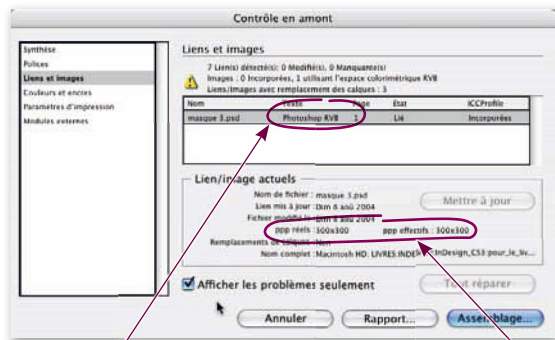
Contrôle en amont

Synthèse
Polices
Liens et images
Couleurs et encres
Paramètres d'impression
Modules externes

Liens et images

7 Lien(s) détecté(s); 0 Modifié(s), 0 Manquant(s)
Images : 0 Incorporées, 1 utilisant l'espace colorimétrique RVB
Liens/images avec remplacement des calques : 3

| Nom | Type | Page | État | ICCProfile |
|---|---|---|---|---|
| masque 3.psd | Photoshop RVB | 1 | Lié | Incorporées |

Lien/image actuels

Nom de fichier : masque 3.psd
Lien mis à jour : Dim 8 aoû 2004
Fichier modifié le : Dim 8 aoû 2004
ppp réels : 300x300
ppp effectifs : 300x300
Remplacements de calques : Non
Nom complet : Macintosh HD: LIVRES:INDE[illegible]:InDesign_CS3:pour_le_liv...

Mettre à jour

Afficher les problèmes seulement

Tout réparer

Annuler
Rapport...
Assemblage...